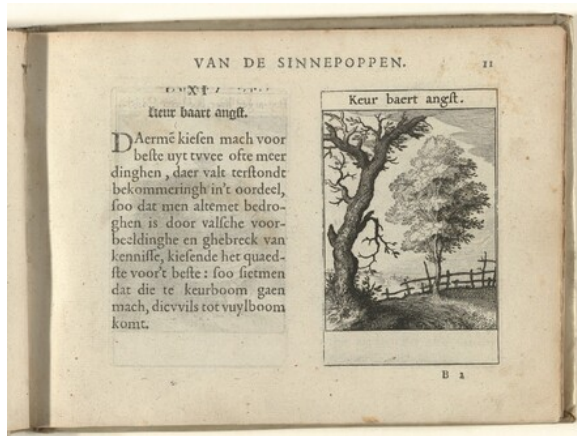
VAN DE SINNEPOPPEN. 11

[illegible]

Keur baart angst.

DAermē kiesen mach voor beste uyt tvvee ofte meer dinghen, daer valt terstonde bekommeringh in't oordeel, soo dat men altemet bedroghen is door valsche voorbeeldinghe en ghebreck van kennisse, kiesende het quaedste voor't beste: soo sietmen dat die te keurboom gaen mach, dicvvils tot vuylboom komt.

Keur baert angst.

B 2